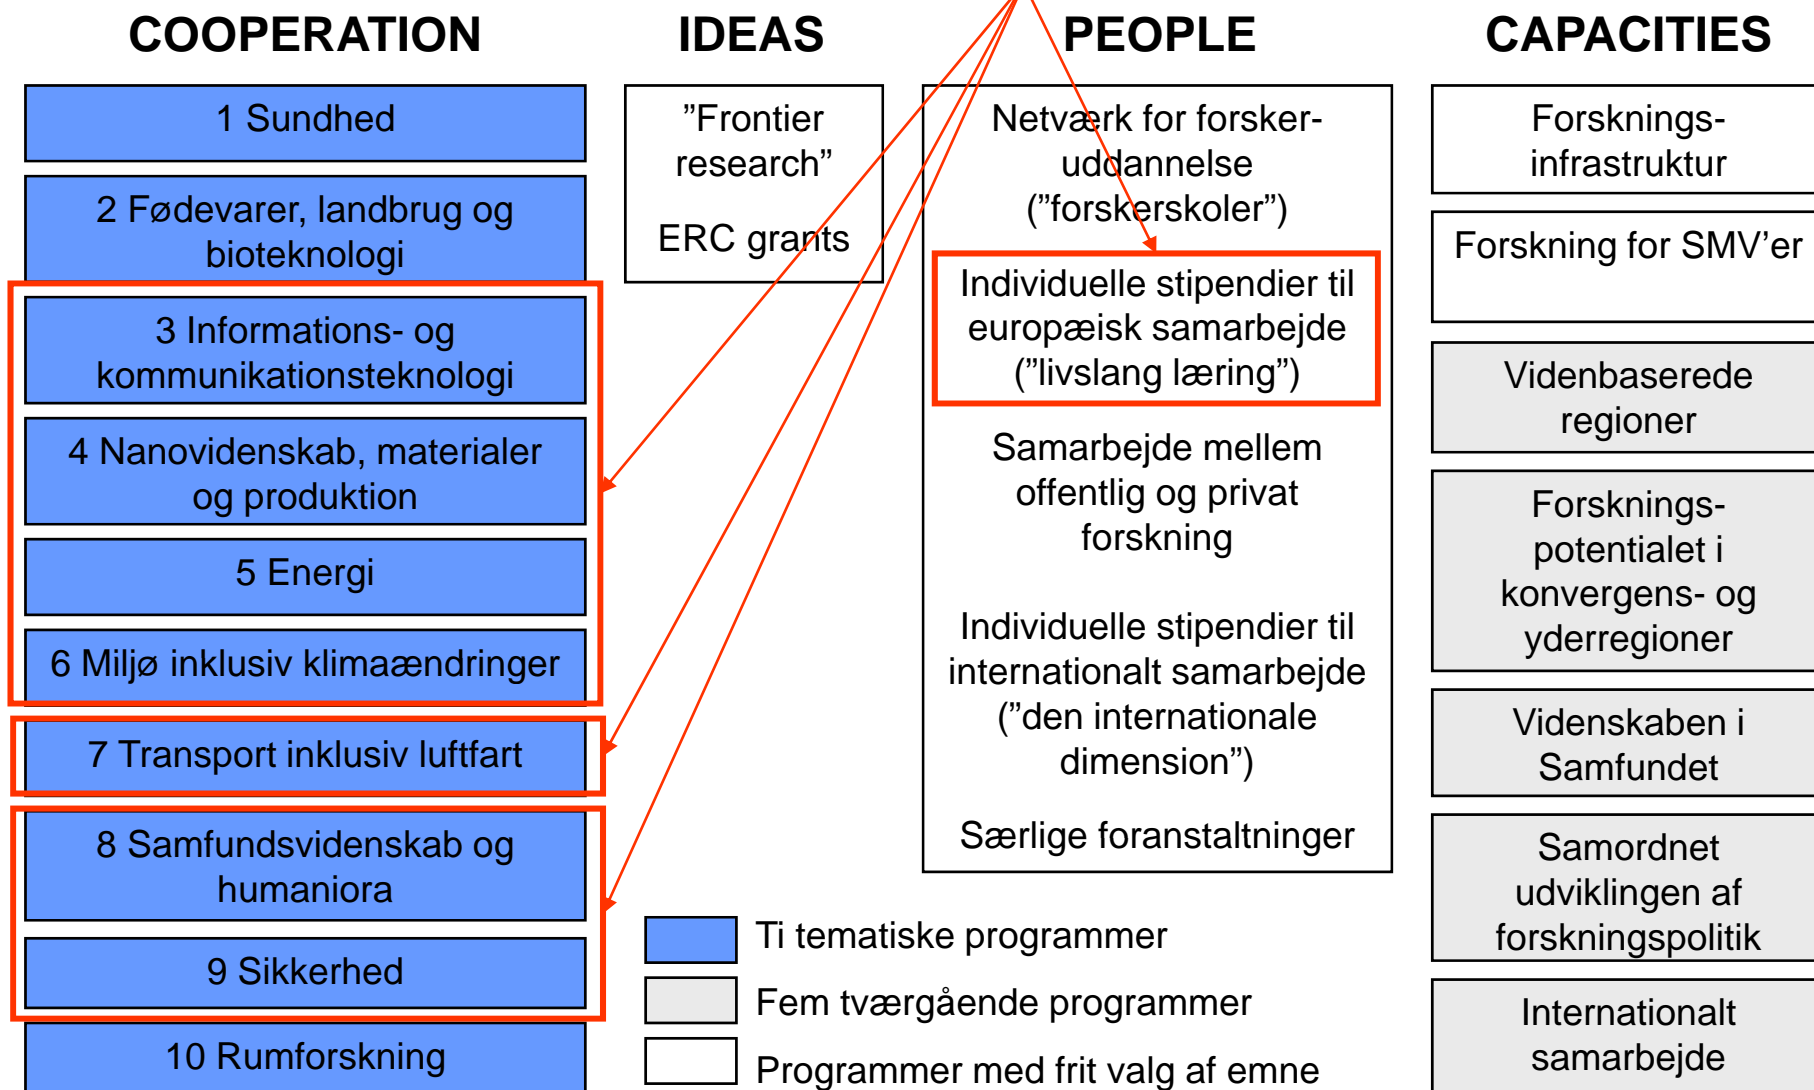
COOPERATION

1 Sundhed

2 Fødevarer, landbrug og bioteknologi

3 Informations- og kommunikationsteknologi

4 Nanovidenskab, materialer og produktion

5 Energi

6 Miljø inklusiv klimaændringer

7 Transport inklusiv luftfart

8 Samfundsvidenskab og humaniora

9 Sikkerhed

10 Rumforskning

IDEAS

"Frontier research"

ERC grants

PEOPLE

Netværk for forskeruddannelse ("forskerskoler")

Individuelle stipendier til europæisk samarbejde ("livslang læring")

Samarbejde mellem offentlig og privat forskning

Individuelle stipendier til internationalt samarbejde ("den internationale dimension")

Særlige foranstaltninger

CAPACITIES

Forsknings-infrastruktur

Forskning for SMV'er

Videnbaserede regioner

Forsknings-potentialet i konvergens- og yderregioner

Videnskaben i Samfundet

Samordnet udviklingen af forskningspolitik

Internationalt samarbejde

Ti tematiske programmer

Fem tværgående programmer

Programmer med frit valg af emne